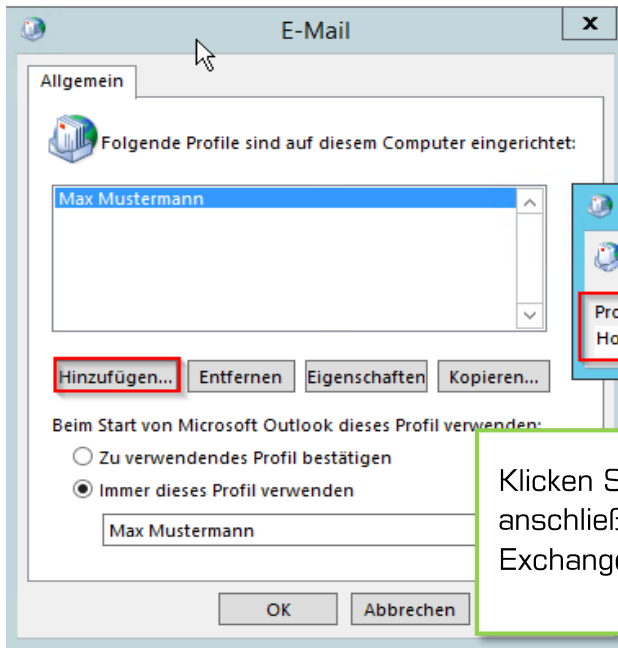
E-Mail

x

Allgemein

Folgende Profile sind auf diesem Computer eingerichtet:

Max Mustermann

Hinzufügen... Entfernen Eigenschaften Kopieren...

Beim Start von Microsoft Outlook dieses Profil verwenden:

Zu verwendendes Profil bestätigen

Immer dieses Profil verwenden

Max Mustermann

OK Abbrechen

Pro

Ho

Klicken S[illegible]
anschließ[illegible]
Exchang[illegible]